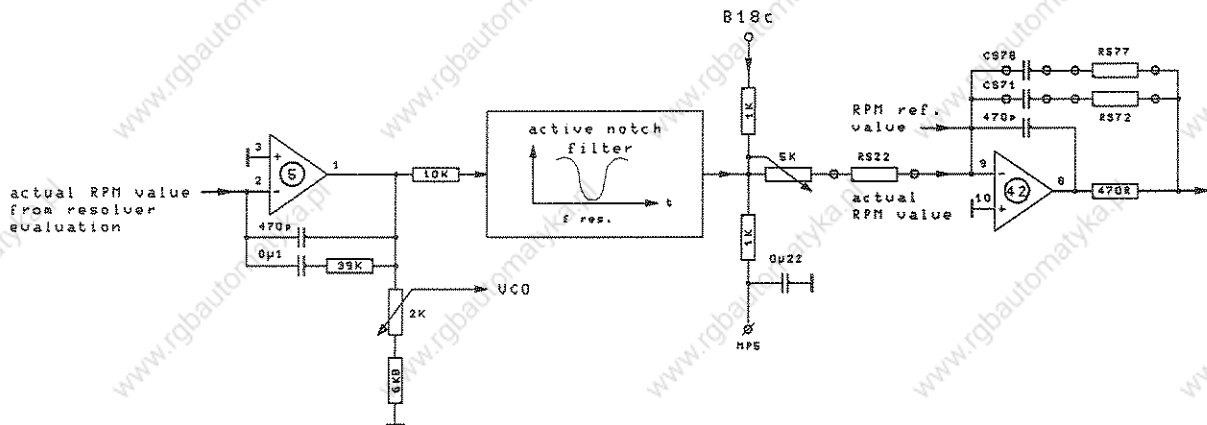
B18c

CS78 RS77

CS71 RS72

RPM ref. value

470p

3 + 2 - 5 1

actual RPM value from resolver evaluation

10K

active notch filter

f res. t

1K

5K

RS22

actual RPM value

9 10 + 42 8

470R

470p

0µ1

39K

VCO

2K

6K8

1K

0µ22

MP5

www.rgbautomatyka.pl